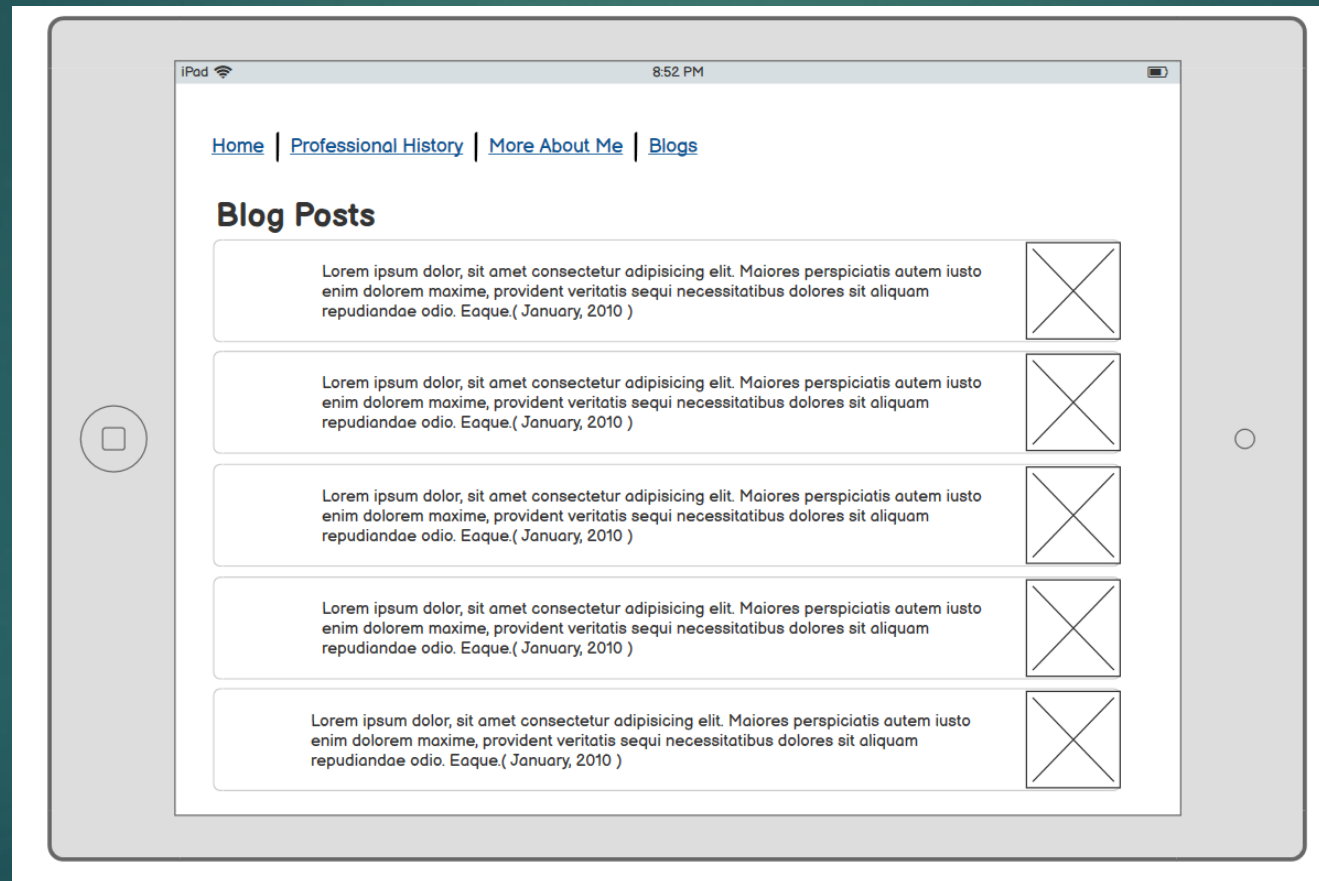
iPad 8:52 PM

Home | Professional History | More About Me | Blogs

Blog Posts

Lorem ipsum dolor, sit amet consectetur adipisicing elit. Maiores perspiciatis autem iusto enim dolorem maxime, provident veritatis sequi necessitatibus dolores sit aliquam repudiandae odio. Eaque.( January, 2010 )

Lorem ipsum dolor, sit amet consectetur adipisicing elit. Maiores perspiciatis autem iusto enim dolorem maxime, provident veritatis sequi necessitatibus dolores sit aliquam repudiandae odio. Eaque.( January, 2010 )

Lorem ipsum dolor, sit amet consectetur adipisicing elit. Maiores perspiciatis autem iusto enim dolorem maxime, provident veritatis sequi necessitatibus dolores sit aliquam repudiandae odio. Eaque.( January, 2010 )

Lorem ipsum dolor, sit amet consectetur adipisicing elit. Maiores perspiciatis autem iusto enim dolorem maxime, provident veritatis sequi necessitatibus dolores sit aliquam repudiandae odio. Eaque.( January, 2010 )

Lorem ipsum dolor, sit amet consectetur adipisicing elit. Maiores perspiciatis autem iusto enim dolorem maxime, provident veritatis sequi necessitatibus dolores sit aliquam repudiandae odio. Eaque.( January, 2010 )